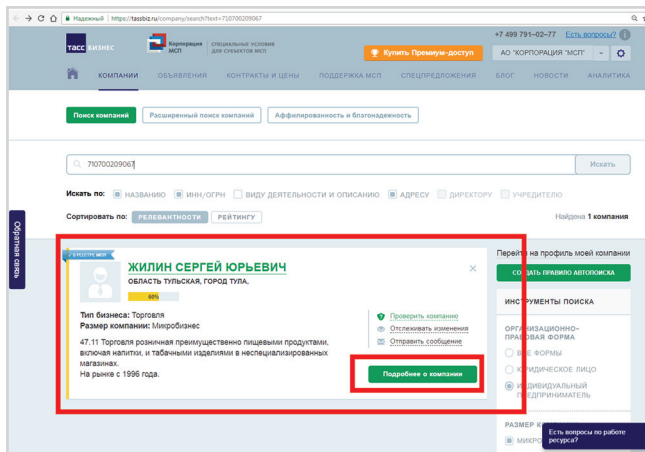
Надежный | https://tassbiz.ru/company/search?text=710700209067

ТАСС БИЗНЕС

Корпорация МСП | СПЕЦИАЛЬНЫЕ УСЛОВИЯ ДЛЯ СУБЪЕКТОВ МСП

Купить Премиум-доступ

+7 499 791–02–77 Есть вопросы?

АО "КОРПОРАЦИЯ "МСП"

КОМПАНИИ ОБЪЯВЛЕНИЯ КОНТРАКТЫ И ЦЕНЫ ПОДДЕРЖКА МСП СПЕЦПРЕДЛОЖЕНИЯ БЛОГ НОВОСТИ АНАЛИТИКА

Поиск компаний | Расширенный поиск компаний | Аффилированность и благонадежность

710700209067

Искать

Искать по: НАЗВАНИЮ ИНН/ОГРН ВИДУ ДЕЯТЕЛЬНОСТИ И ОПИСАНИЮ АДРЕСУ ДИРЕКТОРУ УЧРЕДИТЕЛЮ

Сортировать по: РЕЛЕВАНТНОСТИ РЕЙТИНГУ

Найдена 1 компания

Обратная связь

В РЕЕСТРЕ МСП

ЖИЛИН СЕРГЕЙ ЮРЬЕВИЧ

ОБЛАСТЬ ТУЛЬСКАЯ, ГОРОД ТУЛА,

60%

Тип бизнеса: Торговля
Размер компании: Микробизнес

47.11 Торговля розничная преимущественно пищевыми продуктами, включая напитки, и табачными изделиями в неспециализированных магазинах.
На рынке с 1996 года.

Проверить компанию
Отслеживать изменения
Отправить сообщение

Подробнее о компании

Перейти на профиль моей компании

СОЗДАТЬ ПРАВИЛО АВТОПОИСКА

ИНСТРУМЕНТЫ ПОИСКА

ОРГАНИЗАЦИОННО-ПРАВОВАЯ ФОРМА

ВСЕ ФОРМЫ
ЮРИДИЧЕСКОЕ ЛИЦО
ИНДИВИДУАЛЬНЫЙ ПРЕДПРИНИМАТЕЛЬ

РАЗМЕР К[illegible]

МИКРО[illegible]

Есть вопросы по работе ресурса?